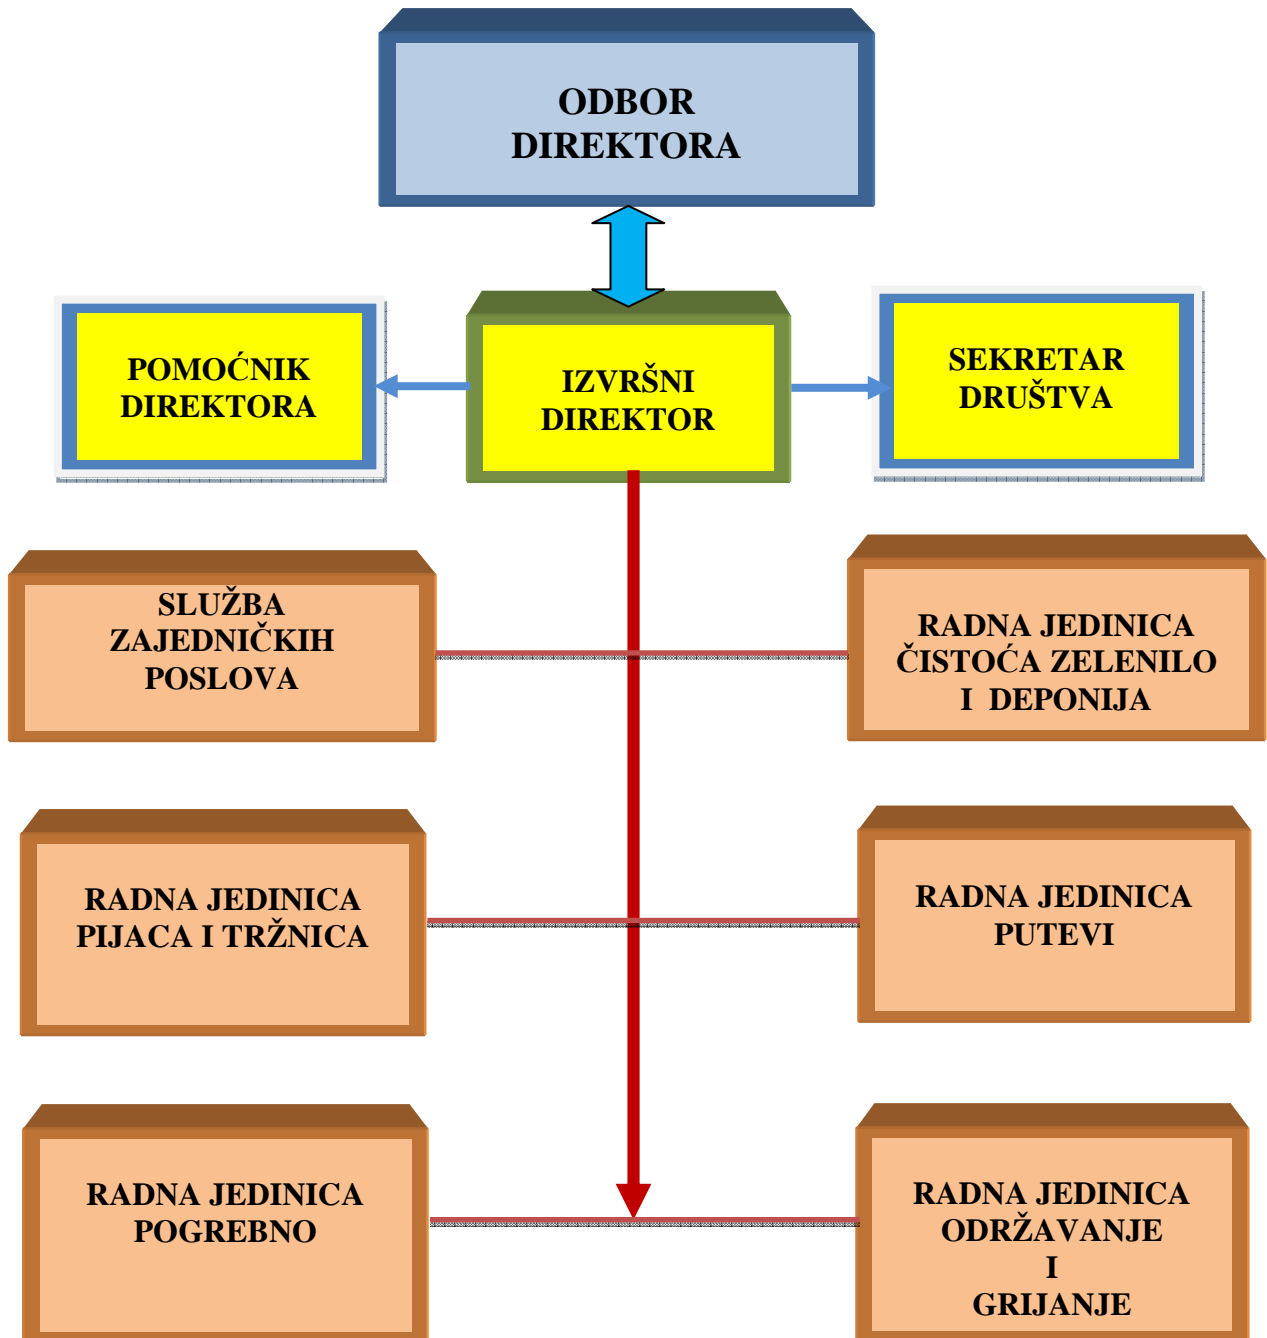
ODBOR DIREKTORA

POMOĆNIK DIREKTORA

IZVRŠNI DIREKTOR

SEKRETAR DRUŠTVA

SLUŽBA ZAJEDNIČKIH POSLOVA

RADNA JEDINICA ČISTOĆA ZELENILO I DEPONIJA

RADNA JEDINICA PIJACA I TRŽNICA

RADNA JEDINICA PUTEVI

RADNA JEDINICA POGREBNO

RADNA JEDINICA ODRŽAVANJE I GRIJANJE